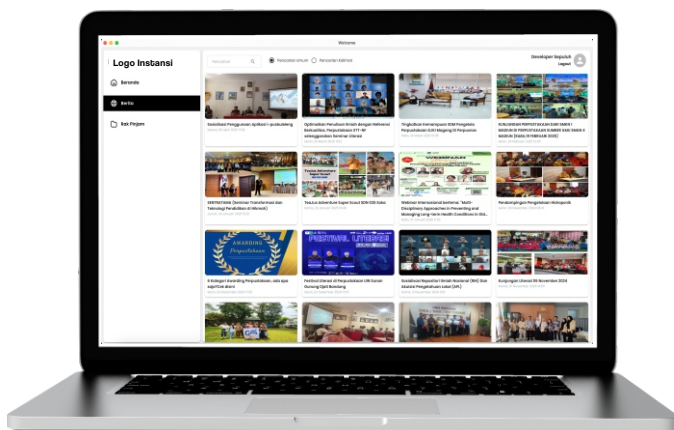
Welcome

Logo Instansi

Beranda

Berita

Rak Pinjam

Pencarian

Pencarian Umum

Pencarian Katalog

Developer Sepuluh
Logout

Sosialisasi Penggunaan Aplikasi i-pustaka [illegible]

Optimalkan Penulisan Ilmiah dengan Referensi Berkualitas, Perpustakaan UTY-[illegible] selenggarakan Seminar Literasi

Tingkatkan Kemampuan SDM Pengelola Perpustakaan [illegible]

KUNJUNGAN PERPUSTAKAAN SMKN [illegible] SMKN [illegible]

SERTIFIKASI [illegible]

Teazus Adventure Super Scout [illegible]

Webinar Internasional bertema "Multi-Disciplinary Approaches in Preventing and Managing Long-Term Health Conditions in Old...

Pendampingan Pengelolaan Perpustakaan

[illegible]

Festival Literasi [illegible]

Sosialisasi Repositori Ilmiah Nasional (RIN) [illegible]

Kunjungan Literasi 06 November 2024